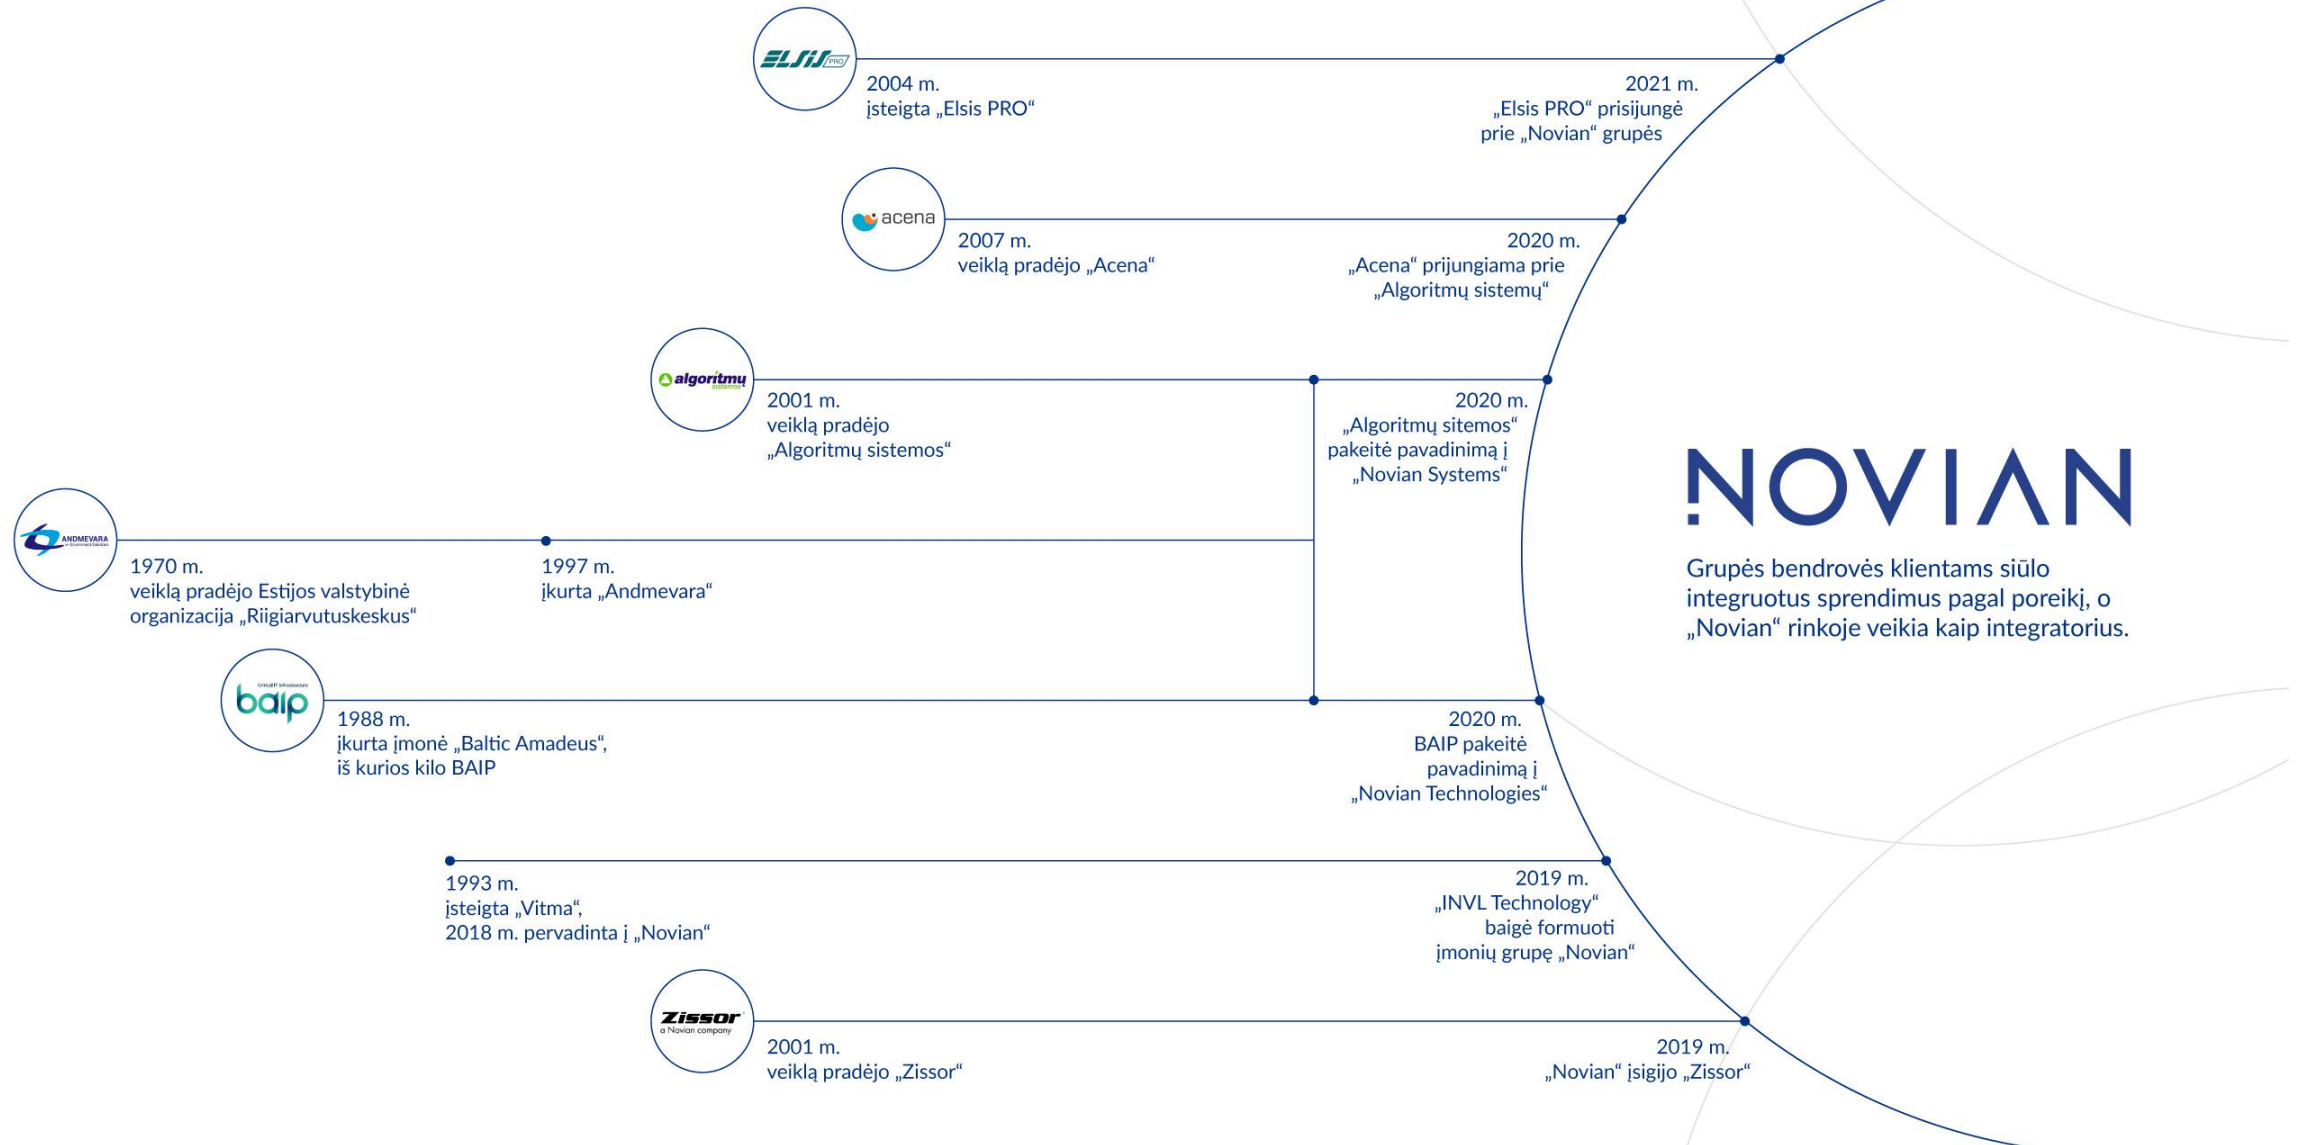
ELSIS PRO

2004 m.
įsteigta „Elsis PRO“

2021 m.
„Elsis PRO“ prisijungė prie „Novian“ grupės

acena

2007 m.
veiklą pradėjo „Acena“

2020 m.
„Acena“ prijungiama prie „Algoritmų sistemų“

algoritmų sistemos

2001 m.
veiklą pradėjo „Algoritmų sistemos“

2020 m.
„Algoritmų sitemos“ pakeitė pavadinimą į „Novian Systems“

NOVIAN

Grupės bendrovės klientams siūlo integruotus sprendimus pagal poreikį, o „Novian“ rinkoje veikia kaip integratorius.

ANDMEVARA

1970 m.
veiklą pradėjo Estijos valstybinė organizacija „Riigiarvutuskeskus“

1997 m.
įkurta „Andmevara“

baip

1988 m.
įkurta įmonė „Baltic Amadeus“, iš kurios kilo BAIP

2020 m.
BAIP pakeitė pavadinimą į „Novian Technologies“

1993 m.
įsteigta „Vitma“, 2018 m. pervadinta į „Novian“

2019 m.
„INVL Technology“ baigė formuoti įmonių grupę „Novian“

Zissor
a Novian company

2001 m.
veiklą pradėjo „Zissor“

2019 m.
„Novian“ įsigijo „Zissor“